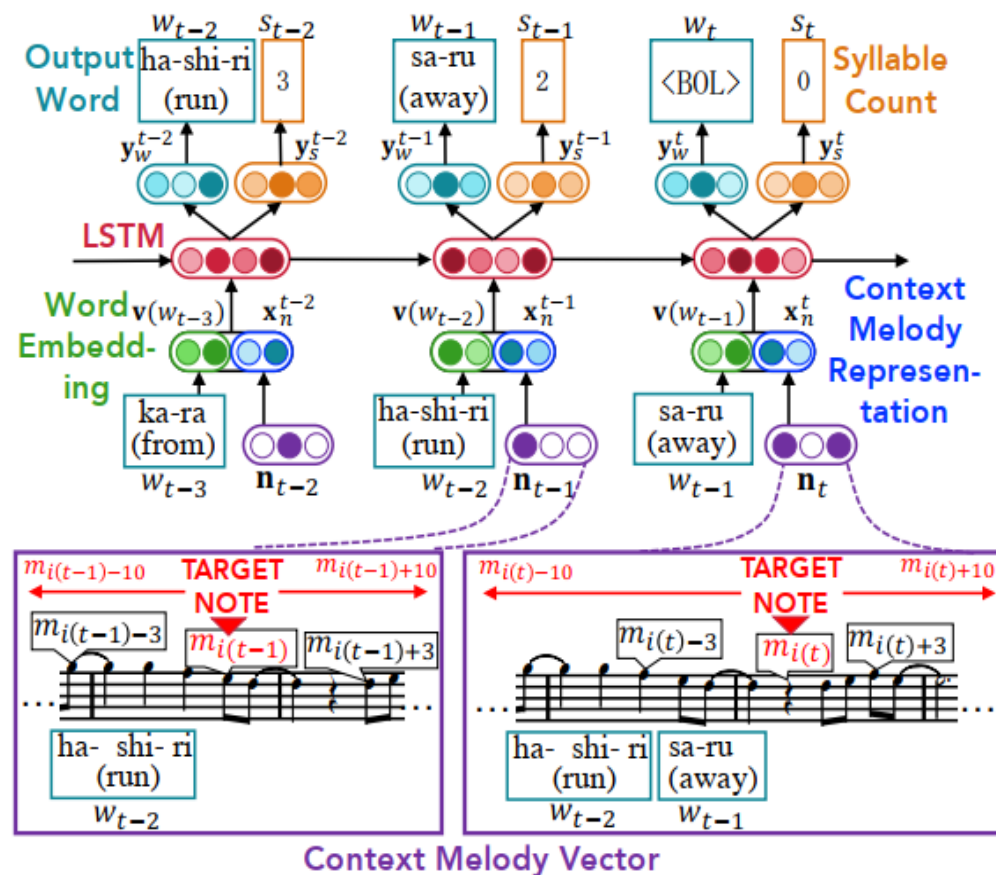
Output Word

$w_{t-2}$ $s_{t-2}$
ha-shi-ri (run) 3

$w_{t-1}$ $s_{t-1}$
sa-ru (away) 2

$w_t$ $s_t$
⟨BOL⟩ 0

Syllable Count

$\mathbf{y}_w^{t-2}$ $\mathbf{y}_s^{t-2}$ $\mathbf{y}_w^{t-1}$ $\mathbf{y}_s^{t-1}$ $\mathbf{y}_w^{t}$ $\mathbf{y}_s^{t}$

LSTM

Word Embedding

$\mathbf{v}(w_{t-3})$ $\mathbf{x}_n^{t-2}$ $\mathbf{v}(w_{t-2})$ $\mathbf{x}_n^{t-1}$ $\mathbf{v}(w_{t-1})$ $\mathbf{x}_n^{t}$

Context Melody Representation

ka-ra (from) $w_{t-3}$ $\mathbf{n}_{t-2}$

ha-shi-ri (run) $w_{t-2}$ $\mathbf{n}_{t-1}$

sa-ru (away) $w_{t-1}$ $\mathbf{n}_t$

$m_{i(t-1)-10}$ TARGET NOTE $m_{i(t-1)+10}$
$m_{i(t-1)-3}$ $m_{i(t-1)}$ $m_{i(t-1)+3}$
ha- shi- ri (run) $w_{t-2}$

$m_{i(t)-10}$ TARGET NOTE $m_{i(t)+10}$
$m_{i(t)-3}$ $m_{i(t)}$ $m_{i(t)+3}$
ha- shi- ri (run) $w_{t-2}$ sa-ru (away) $w_{t-1}$

Context Melody Vector